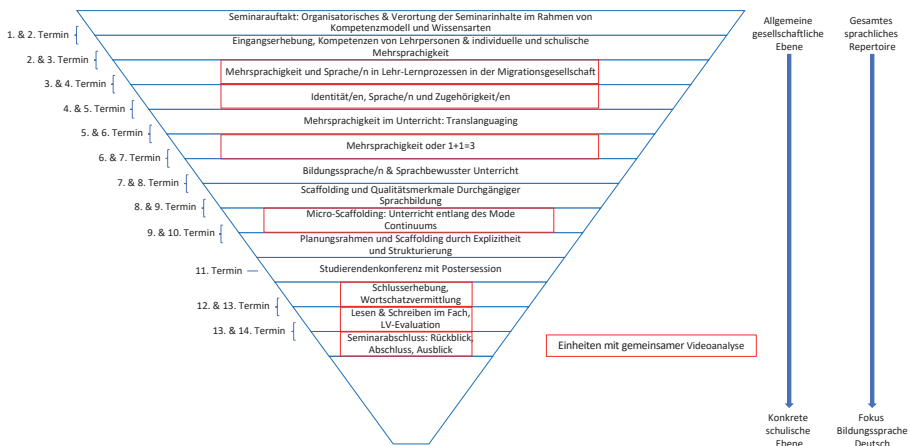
Seminarauftakt: Organisatorisches & Verortung der Seminarinhalte im Rahmen von Kompetenzmodell und Wissensarten

1. & 2. Termin

Eingangserhebung, Kompetenzen von Lehrpersonen & individuelle und schulische Mehrsprachigkeit

2. & 3. Termin

Mehrsprachigkeit und Sprache/n in Lehr-Lernprozessen in der Migrationsgesellschaft

3. & 4. Termin

Identität/en, Sprache/n und Zugehörigkeit/en

4. & 5. Termin

Mehrsprachigkeit im Unterricht: Translanguaging

5. & 6. Termin

Mehrsprachigkeit oder 1+1=3

6. & 7. Termin

Bildungssprache/n & Sprachbewusster Unterricht

7. & 8. Termin

Scaffolding und Qualitätsmerkmale Durchgängiger Sprachbildung

8. & 9. Termin

Micro-Scaffolding: Unterricht entlang des Mode Continuums

9. & 10. Termin

Planungsrahmen und Scaffolding durch Explizitheit und Strukturierung

11. Termin

Studierendenkonferenz mit Postersession

12. & 13. Termin

Schlusserhebung, Wortschatzvermittlung

Lesen & Schreiben im Fach, LV-Evaluation

13. & 14. Termin

Seminarabschluss: Rückblick, Abschluss, Ausblick

Einheiten mit gemeinsamer Videoanalyse

Allgemeine gesellschaftliche Ebene

Konkrete schulische Ebene

Gesamtes sprachliches Repertoire

Fokus Bildungssprache Deutsch